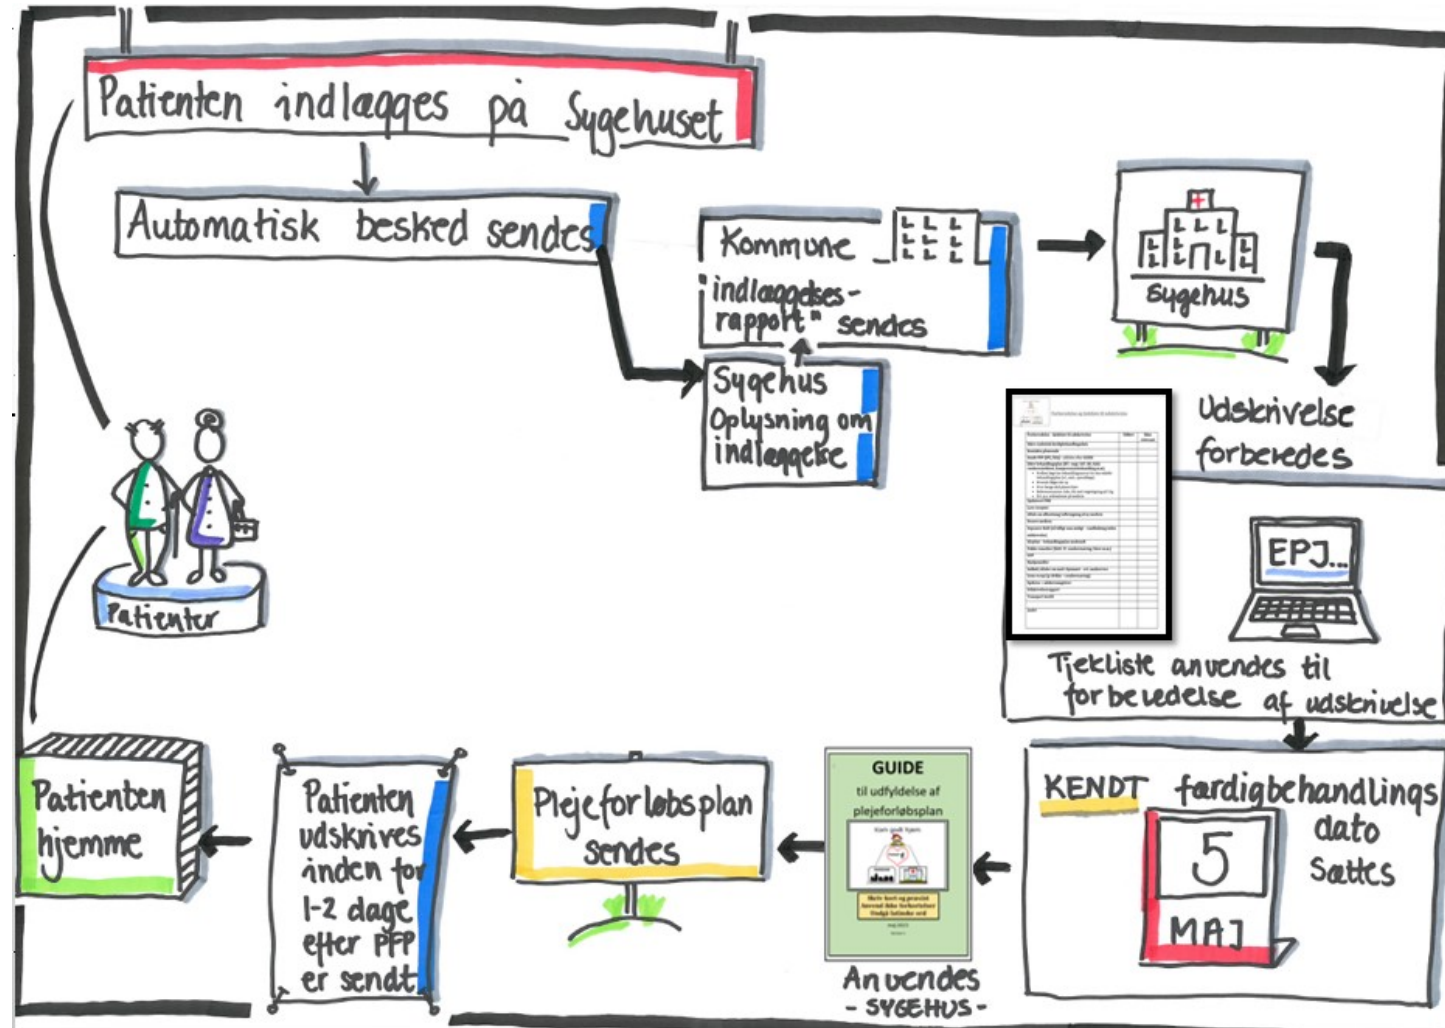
Patienten indlægges på Sygehuset

Automatisk besked sendes

Kommune

"indlæggelses-rapport" sendes

Sygehus

Oplysning om indlæggelse

Sygehus

Udskrivelse forberedes

EPJ...

Tjekliste anvendes til forberedelse af udskrivelse

Patienter

KENDT færdigbehandlings dato Sættes

5

MAJ

GUIDE

til udfyldelse af plejeforløbsplan

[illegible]

Anvendes - SYGEHUS -

Plejeforløbsplan sendes

Patienten udskrives inden for 1-2 dage efter PFP er sendt

Patienten hjemme